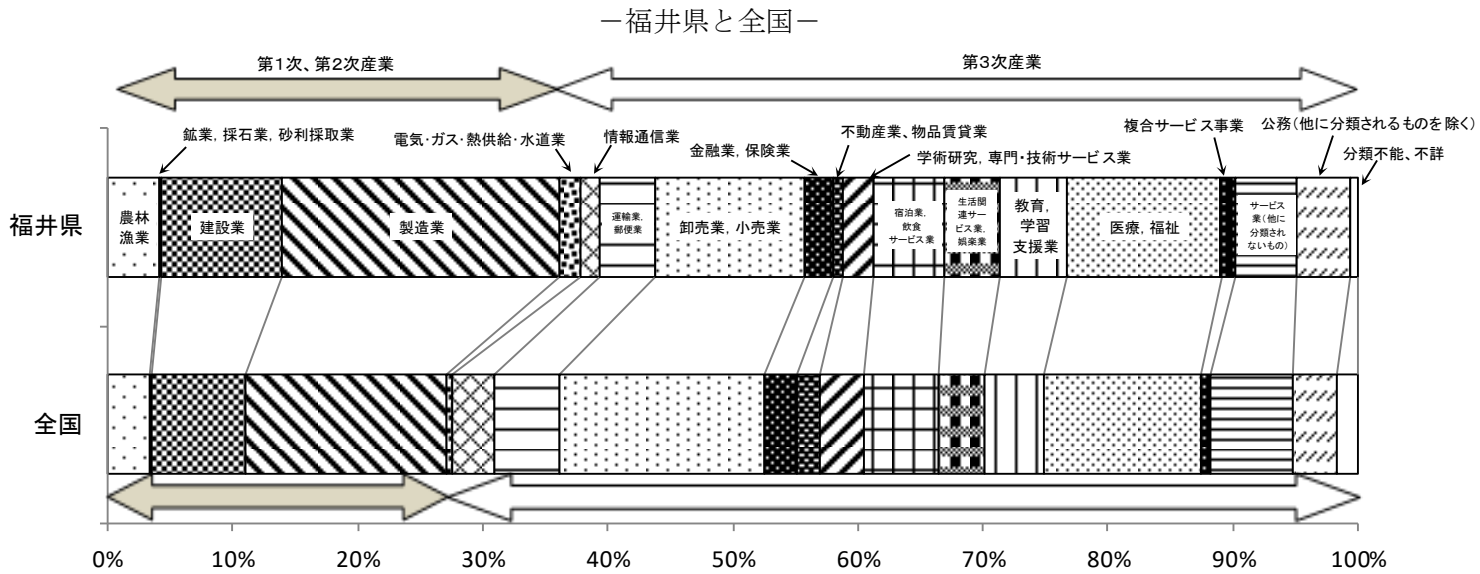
－福井県と全国－

第1次、第2次産業

第3次産業

鉱業，採石業，砂利採取業

電気・ガス・熱供給・水道業

情報通信業

金融業，保険業

不動産業、物品賃貸業

学術研究，専門・技術サービス業

複合サービス事業

公務（他に分類されるものを除く）

分類不能、不詳

福井県

農林漁業

建設業

製造業

運輸業，郵便業

卸売業，小売業

宿泊業，飲食サービス業

生活関連サービス業，娯楽業

教育，学習支援業

医療，福祉

サービス業（他に分類されないもの）

全国

0%

10%

20%

30%

40%

50%

60%

70%

80%

90%

100%